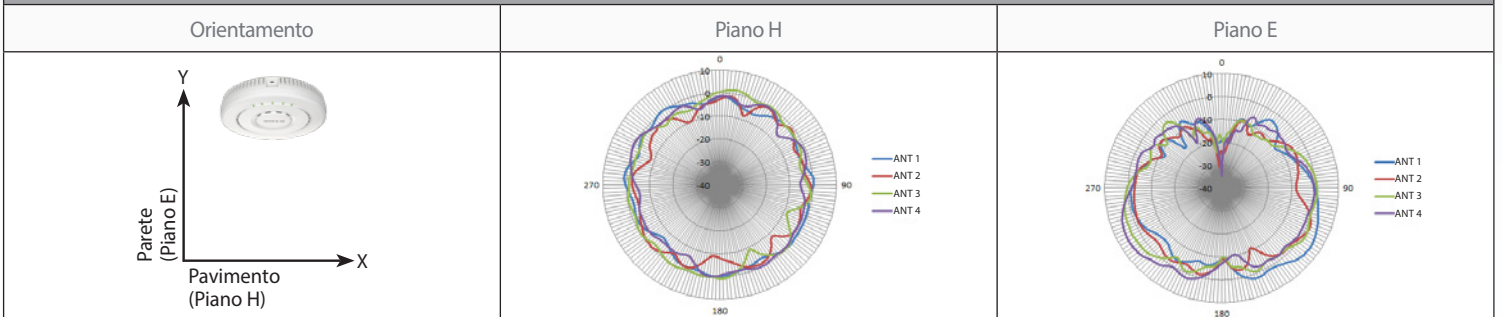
| Orientamento | Piano H | Piano E |
|---|---|---|
| Y<br>Parete (Piano E)<br>Pavimento (Piano H)<br>X | 0<br>10<br>0<br>-10<br>-20<br>-30<br>-40<br>270<br>90<br>180<br>ANT 1<br>ANT 2<br>ANT 3<br>ANT 4 | 0<br>10<br>0<br>-10<br>-20<br>-30<br>-40<br>270<br>90<br>180<br>ANT 1<br>ANT 2<br>ANT 3<br>ANT 4 |